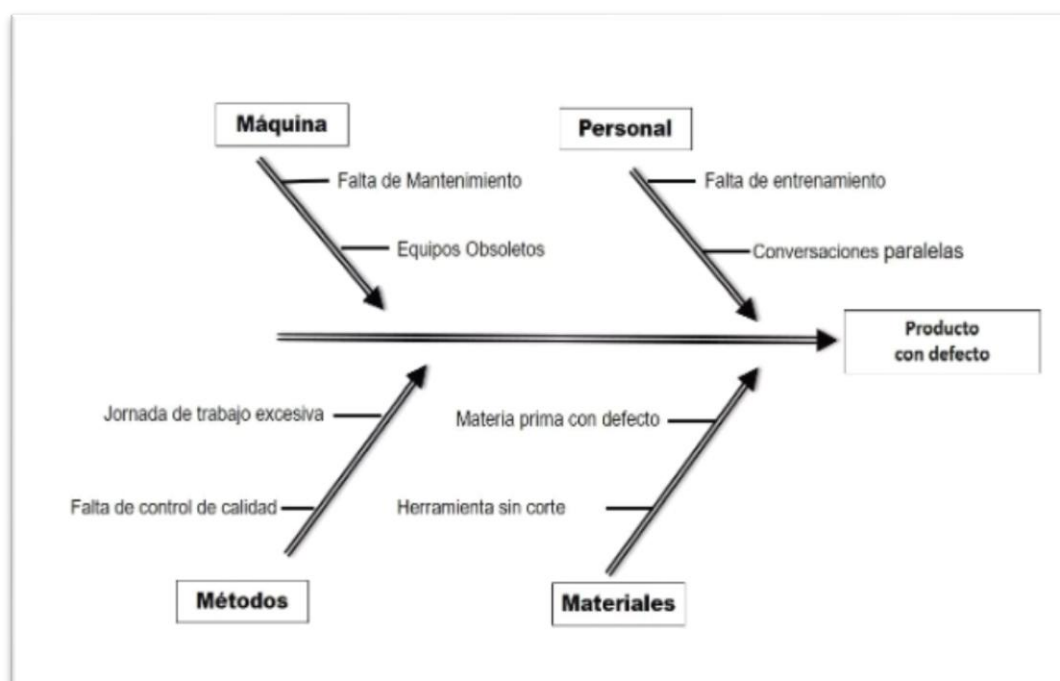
Máquina

Falta de Mantenimiento

Equipos Obsoletos

Personal

Falta de entrenamiento

Conversaciones paralelas

Producto con defecto

Jornada de trabajo excesiva

Falta de control de calidad

Métodos

Materia prima con defecto

Herramienta sin corte

Materiales